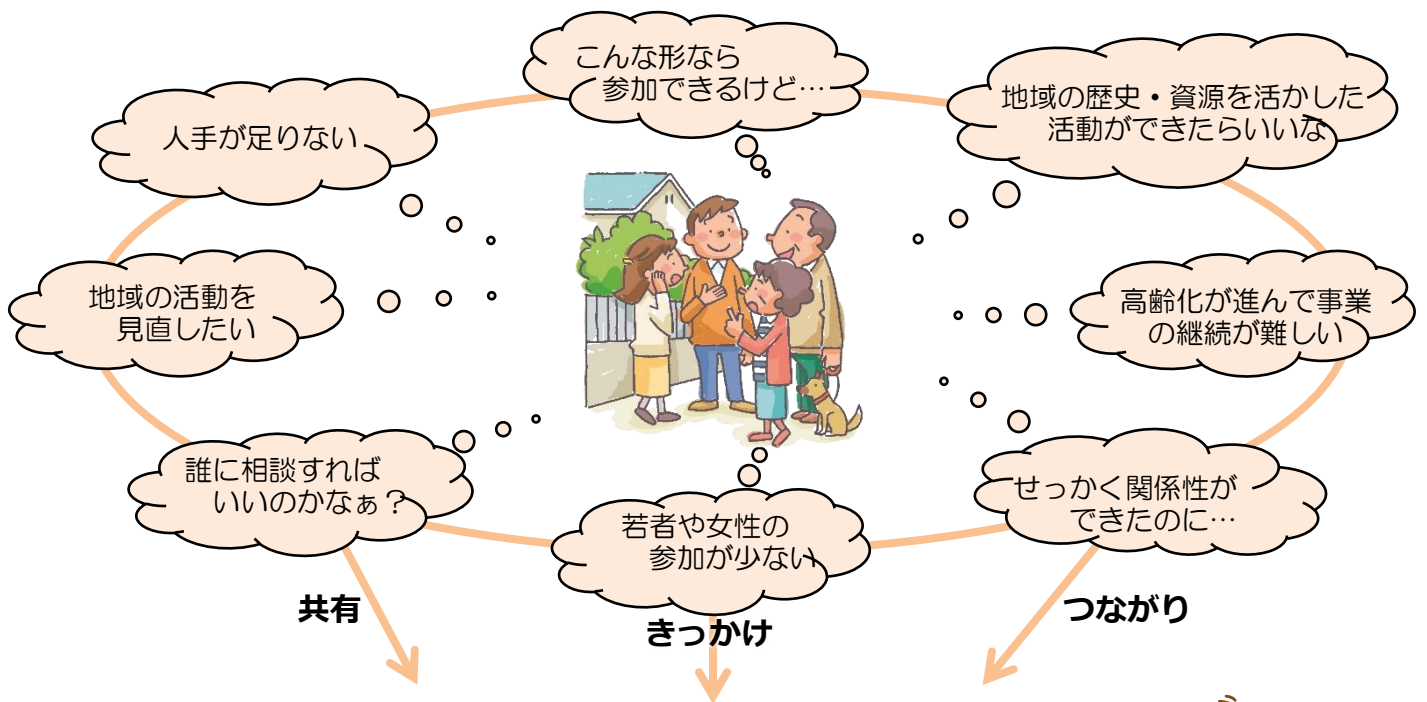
こんな形なら
参加できるけど…

人手が足りない

地域の歴史・資源を活かした
活動ができたらいいな

地域の活動を
見直したい

高齢化が進んで事業
の継続が難しい

誰に相談すれば
いいのかなぁ？

せっかく関係性が
できたのに…

若者や女性の
参加が少ない

共有

きっかけ

つながり